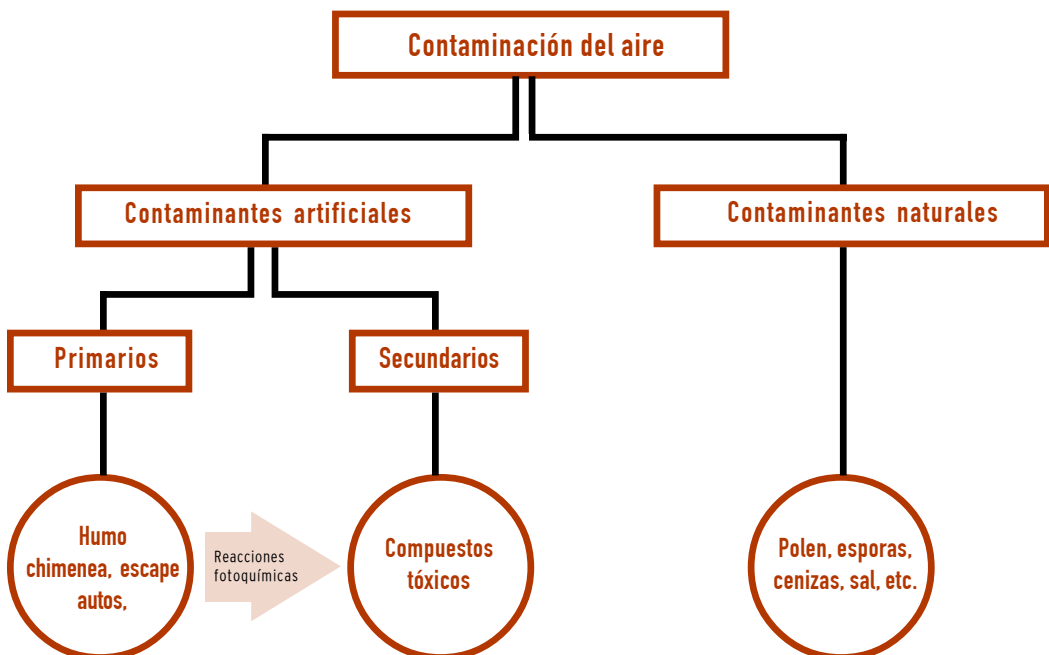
Contaminación del aire

Contaminantes artificiales

Contaminantes naturales

Primarios

Secundarios

Humo chimenea, escape autos,

Reacciones fotoquímicas

Compuestos tóxicos

Polen, esporas, cenizas, sal, etc.